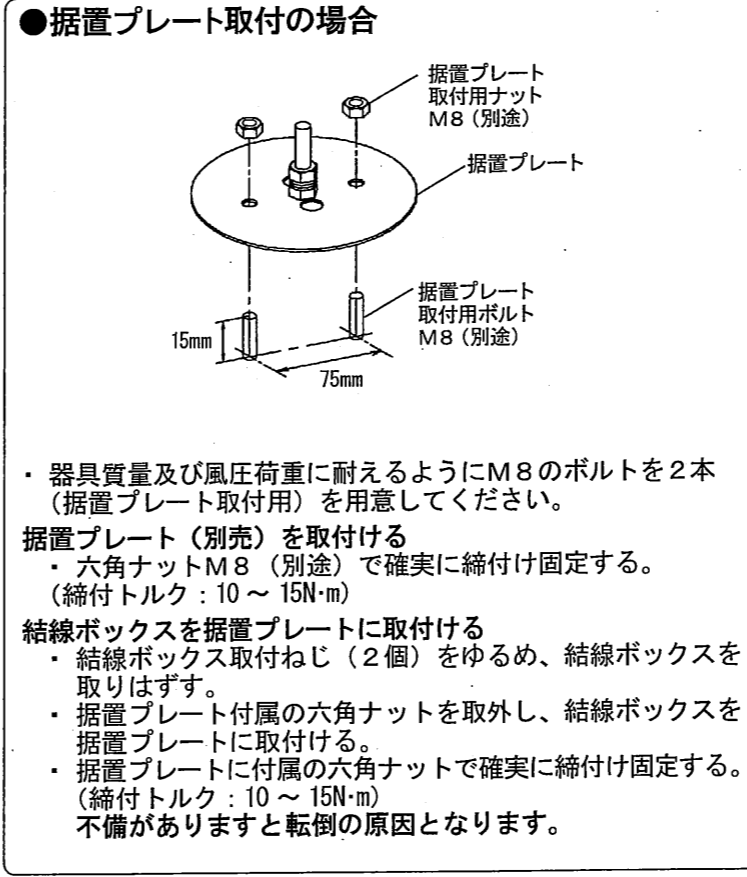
●据置プレート取付の場合

据置プレート
取付用ナット
M8（別途）

据置プレート

据置プレート
取付用ボルト
M8（別途）

15mm

75mm

・器具質量及び風圧荷重に耐えるようにM8のボルトを2本（据置プレート取付用）を用意してください。

据置プレート（別売）を取付ける
・六角ナットM8（別途）で確実に締付け固定する。
（締付トルク：10 ～ 15N·m）

結線ボックスを据置プレートに取付ける
・結線ボックス取付ねじ（2個）をゆるめ、結線ボックスを取りはずす。
・据置プレート付属の六角ナットを取外し、結線ボックスを据置プレートに取付ける。
・据置プレートに付属の六角ナットで確実に締付け固定する。
（締付トルク：10 ～ 15N·m）
不備がありますと転倒の原因となります。